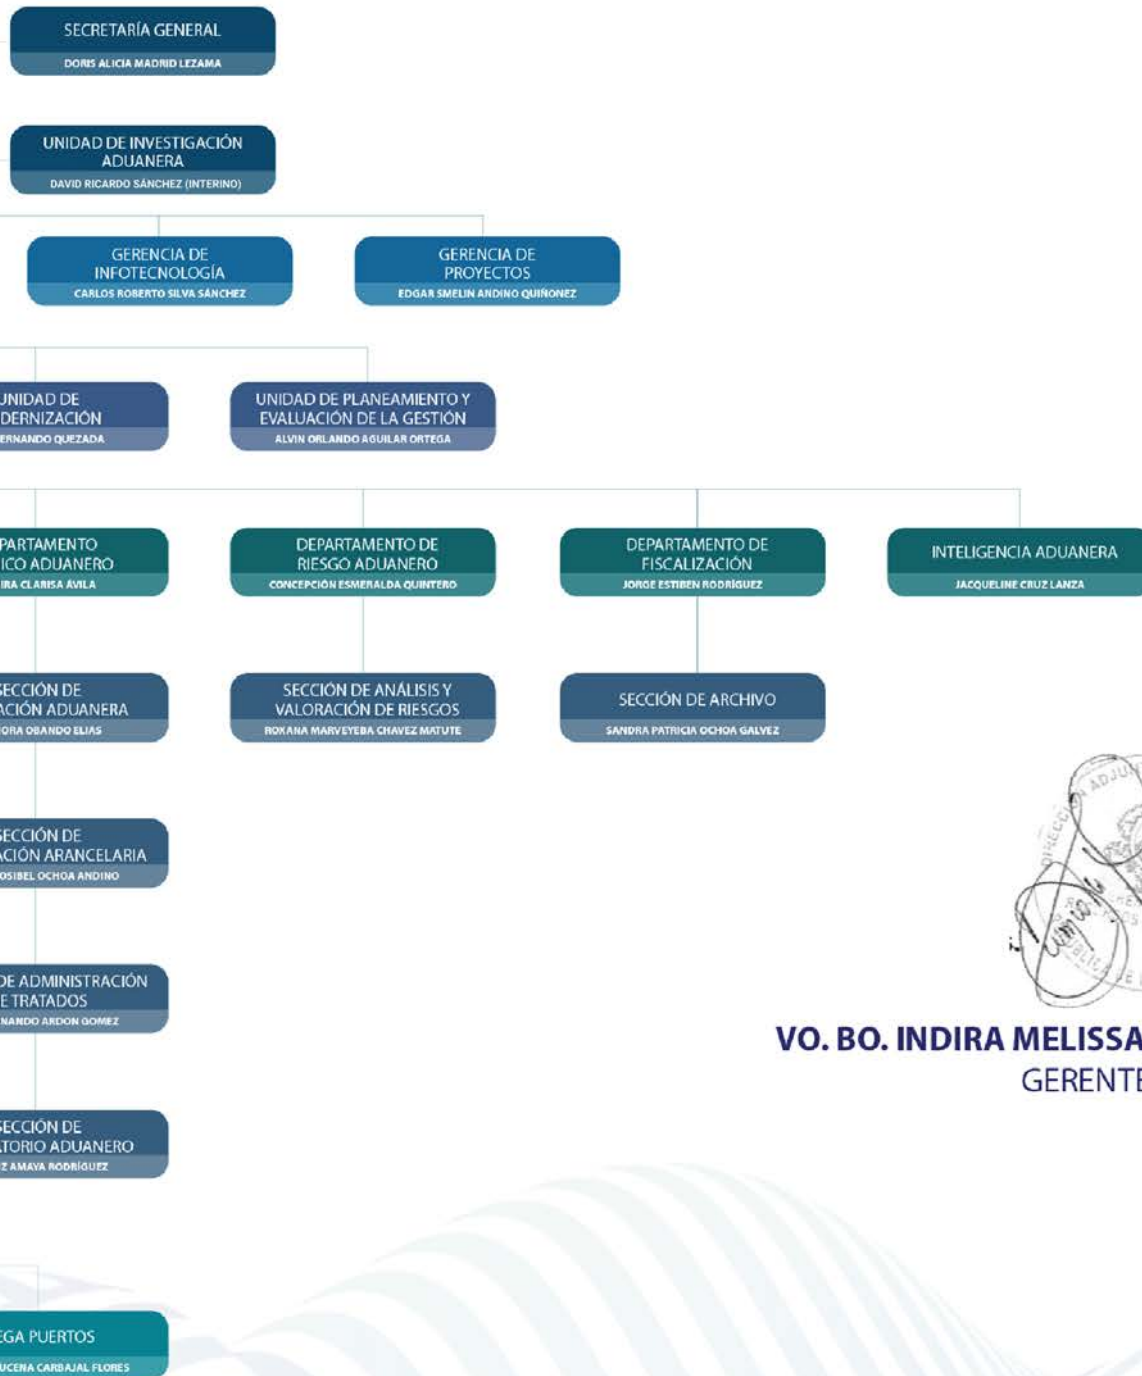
SECRETARÍA GENERAL
DORIS ALICIA MADRID LEZAMA

UNIDAD DE INVESTIGACIÓN ADUANERA
DAVID RICARDO SÁNCHEZ (INTERINO)

GERENCIA DE INFOTECNOLOGÍA
CARLOS ROBERTO SILVA SÁNCHEZ

GERENCIA DE PROYECTOS
EDGAR SMELIN ANDINO QUIÑONEZ

UNIDAD DE
DERNIZACIÓN
ERNANDO QUEZADA

UNIDAD DE PLANEAMIENTO Y EVALUACIÓN DE LA GESTIÓN
ALVIN ORLANDO AGUILAR ORTEGA

PARTAMENTO
ICO ADUANERO
IRA CLARISA AVILA

DEPARTAMENTO DE RIESGO ADUANERO
CONCEPCIÓN ESMERALDA QUINTERO

DEPARTAMENTO DE FISCALIZACIÓN
JORGE ESTIBEN RODRÍGUEZ

INTELIGENCIA ADUANERA
JACQUELINE CRUZ LANZA

SECCIÓN DE
ACIÓN ADUANERA
ORA OBANDO ELIAS

SECCIÓN DE ANÁLISIS Y VALORACIÓN DE RIESGOS
ROXANA MARVEYEBA CHAVEZ MATUTE

SECCIÓN DE ARCHIVO
SANDRA PATRICIA OCHOA GALVEZ

SECCIÓN DE
ACIÓN ARANCELARIA
OSIBEL OCHOA ANDINO

DE ADMINISTRACIÓN
E TRATADOS
NANDO ARDON GOMEZ

SECCIÓN DE
TORIO ADUANERO
Z AMAYA RODRÍGUEZ

EGA PUERTOS
UCENA CARBAJAL FLORES

VO. BO. INDIRA MELISSA
GERENTE